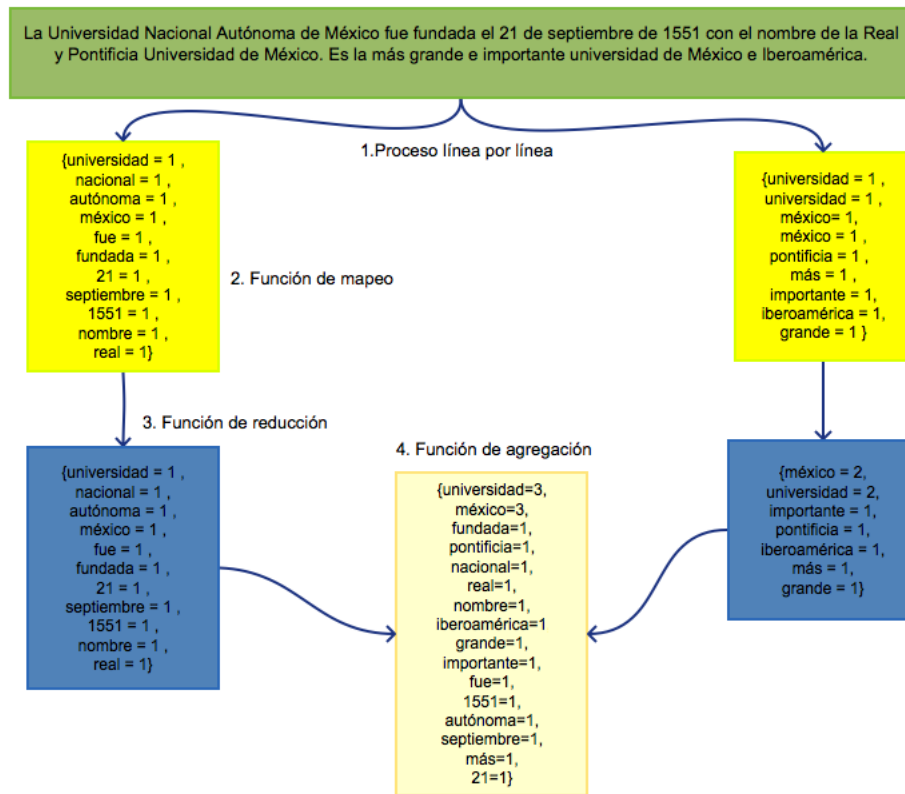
La Universidad Nacional Autónoma de México fue fundada el 21 de septiembre de 1551 con el nombre de la Real y Pontificia Universidad de México. Es la más grande e importante universidad de México e Iberoamérica.

1.Proceso línea por línea

{universidad = 1 , nacional = 1 , autónoma = 1 , méxico = 1 , fue = 1 , fundada = 1 , 21 = 1 , septiembre = 1 , 1551 = 1 , nombre = 1 , real = 1}

2. Función de mapeo

{universidad = 1 , universidad = 1 , méxico= 1, méxico = 1 , pontificia = 1 , más = 1 , importante = 1, iberoamérica = 1, grande = 1 }

3. Función de reducción

{universidad = 1 , nacional = 1 , autónoma = 1 , méxico = 1 , fue = 1 , fundada = 1 , 21 = 1 , septiembre = 1 , 1551 = 1 , nombre = 1 , real = 1}

4. Función de agregación

{universidad=3, méxico=3, fundada=1, pontificia=1, nacional=1, real=1, nombre=1, iberoamérica=1 grande=1, importante=1, fue=1, 1551=1, autónoma=1, septiembre=1, más=1, 21=1}

{méxico = 2, universidad = 2, importante = 1, pontificia = 1, iberoamérica = 1, más = 1, grande = 1}